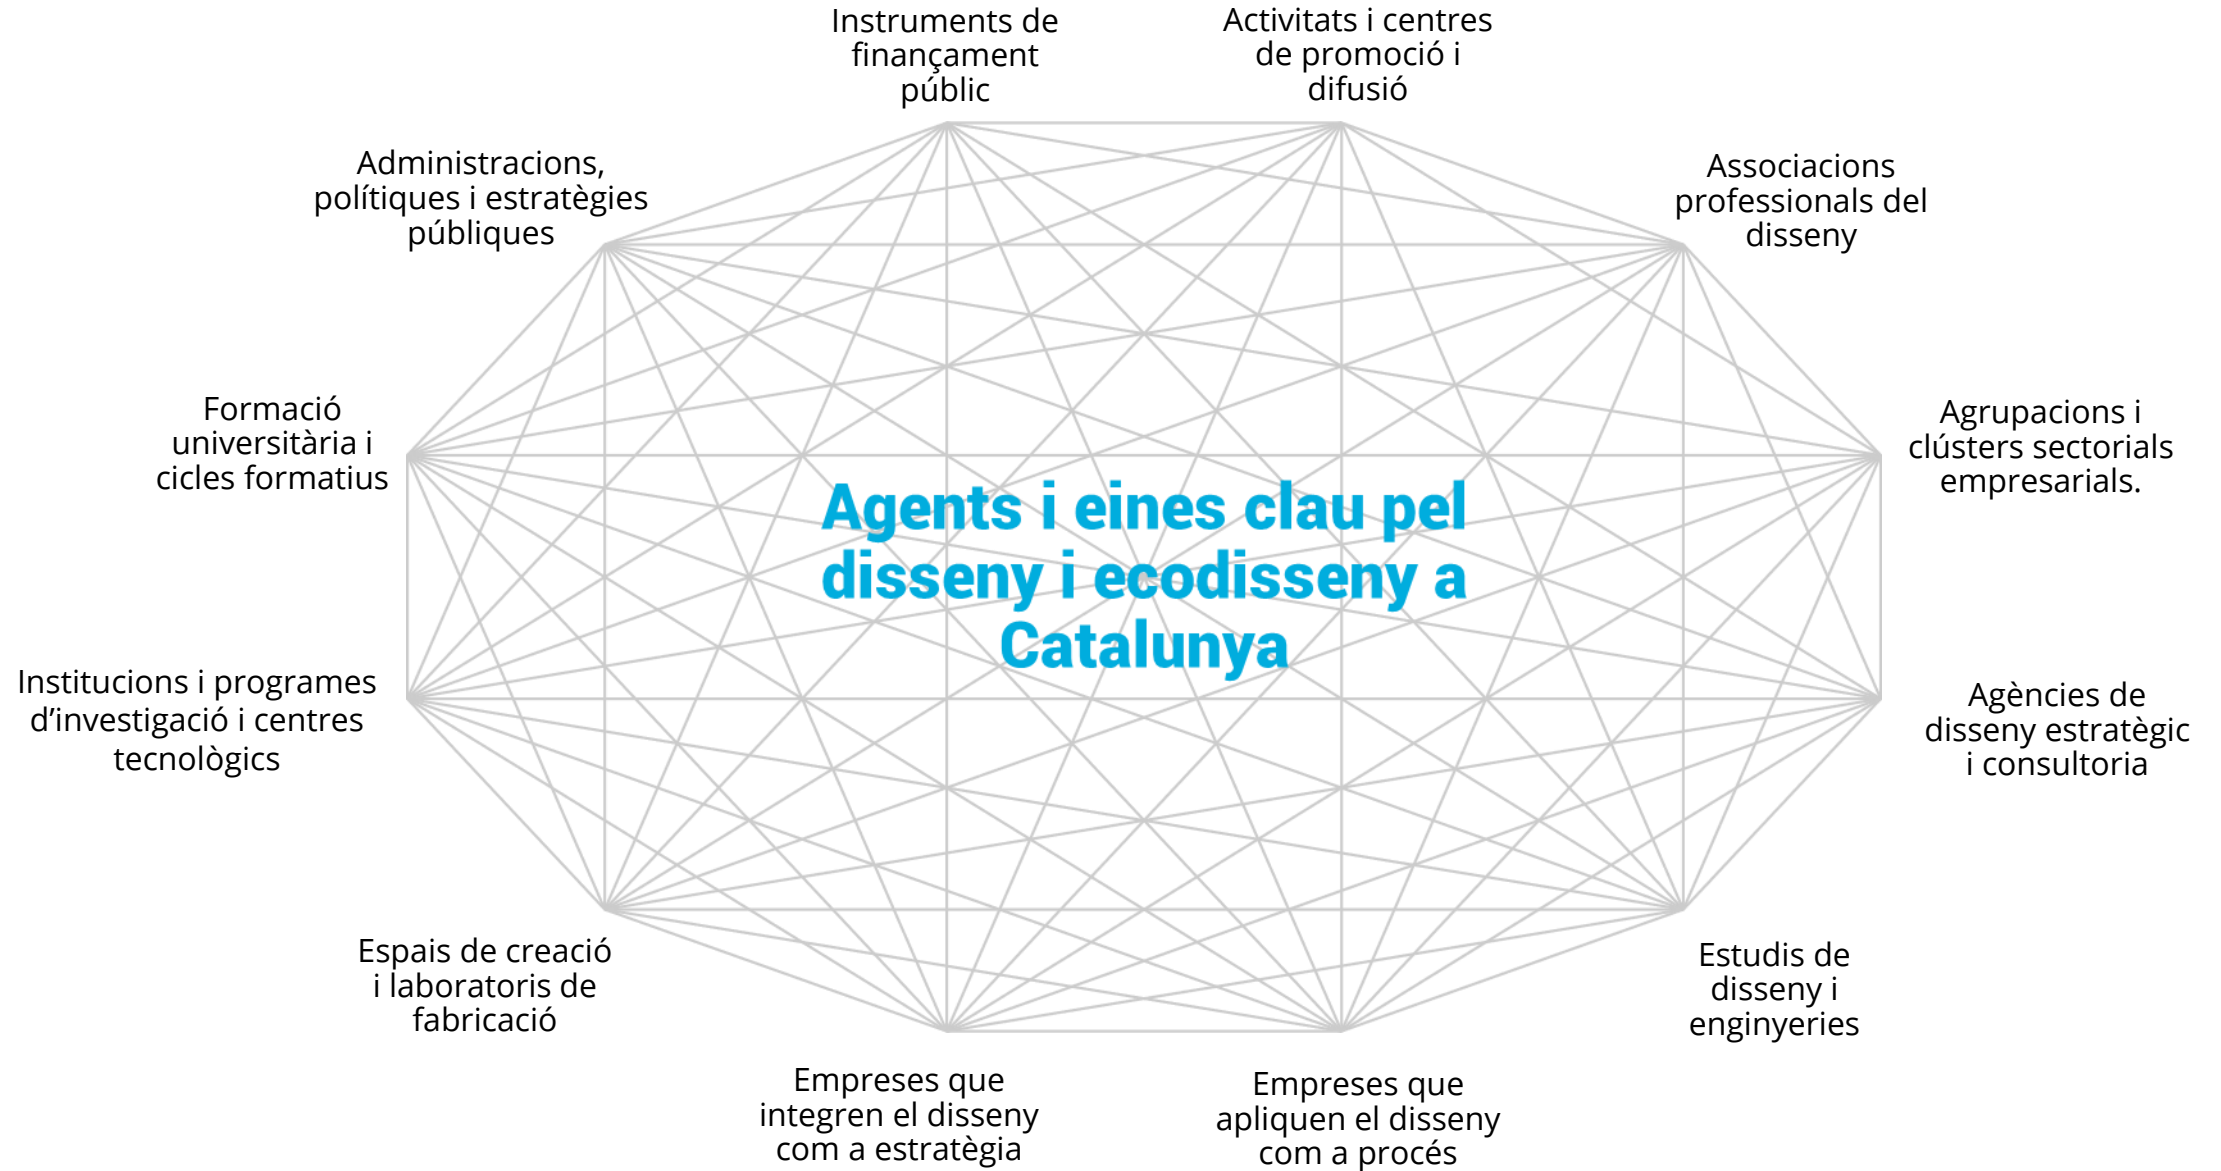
Instruments de finançament públic

Activitats i centres de promoció i difusió

Administracions, polítiques i estratègies públiques

Associacions professionals del disseny

Formació universitària i cicles formatius

Agrupacions i clústers sectorials empresarials.

Agents i eines clau pel disseny i ecodisseny a Catalunya

Institucions i programes d’investigació i centres tecnològics

Agències de disseny estratègic i consultoria

Espais de creació i laboratoris de fabricació

Estudis de disseny i enginyeries

Empreses que integren el disseny com a estratègia

Empreses que apliquen el disseny com a procés